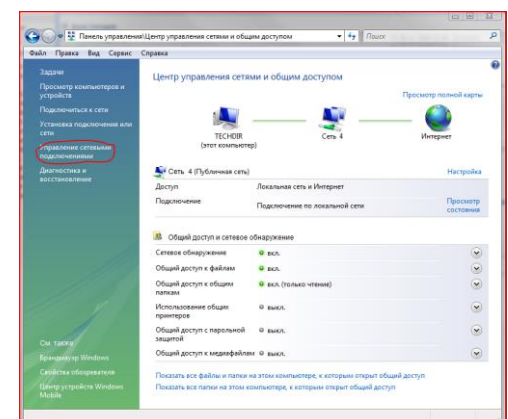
Панель управления\Центр управления сетями и общим доступом

Поиск

Файл Правка Вид Сервис Справка

Задачи

Просмотр компьютеров и устройств

Подключиться к сети

Установка подключения или сети

Управление сетевыми подключениями

Диагностика и восстановление

Центр управления сетями и общим доступом

Просмотр полной карты

TECHDIR (этот компьютер)

Сеть 4

Интернет

Сеть 4 (Публичная сеть)

Настройка

| Доступ | Локальная сеть и Интернет | |
|---|---|---|
| Подключение | Подключение по локальной сети | Просмотр состояния |

Общий доступ и сетевое обнаружение

| Сетевое обнаружение | вкл. |
|---|---|
| Общий доступ к файлам | вкл. |
| Общий доступ к общим папкам | вкл. (только чтение) |
| Использование общих принтеров | выкл. |
| Общий доступ с парольной защитой | выкл. |
| Общий доступ к медиафайлам | выкл. |

Показать все файлы и папки на этом компьютере, к которым открыт общий доступ

Показать все папки на этом компьютере, к которым открыт общий доступ

См. также

Брандмауэр Windows

Свойства обозревателя

Центр устройств Windows Mobile